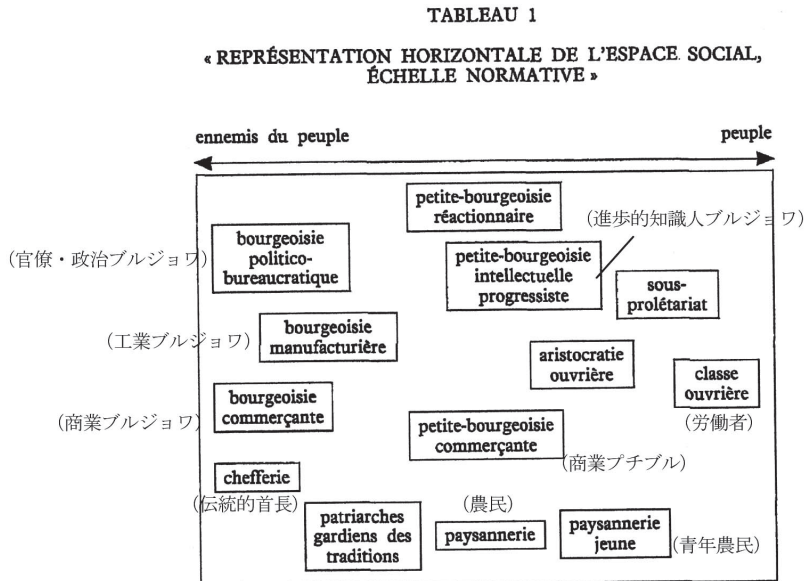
TABLEAU 1

« REPRÉSENTATION HORIZONTALE DE L'ESPACE SOCIAL, ÉCHELLE NORMATIVE »

ennemis du peuple

peuple

petite-bourgeoisie réactionnaire

(進歩的知識人ブルジョワ)

(官僚・政治ブルジョワ)

bourgeoisie politico-bureaucratique

petite-bourgeoisie intellectuelle progressiste

sous-prolétariat

(工業ブルジョワ)

bourgeoisie manufacturière

aristocratie ouvrière

classe ouvrière

(商業ブルジョワ)

bourgeoisie commerçante

petite-bourgeoisie commerçante

(労働者)

(商業プチブル)

chefferie

(伝統的首長)

(農民)

patriarches gardiens des traditions

paysannerie

paysannerie jeune

(青年農民)